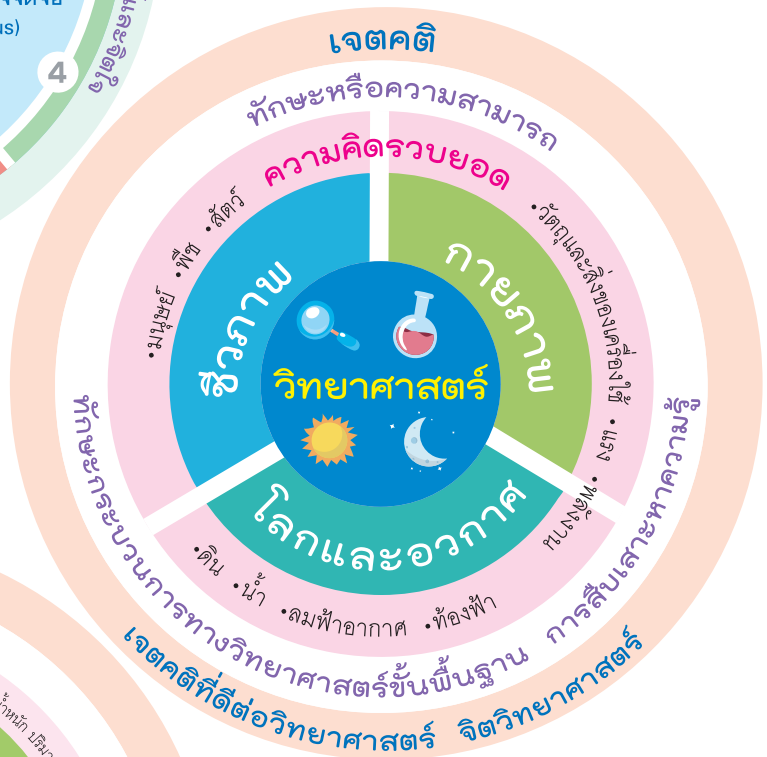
4

เจตคติ

ทักษะหรือความสามารถ

ความคิดรวบยอด

ชีวภาพ

•มนุษย์ •พืช •สัตว์

กายภาพ

•วัตถุและสิ่งของเครื่องใช้ •แรง •พลังงาน

วิทยาศาสตร์

โลกและอวกาศ

•ดิน •น้ำ •ลมฟ้าอากาศ •ท้องฟ้า

ทักษะกระบวนการทางวิทยาศาสตร์ขั้นพื้นฐาน

การสืบเสาะหาความรู้

เจตคติที่ดีต่อวิทยาศาสตร์ จิตวิทยาศาสตร์